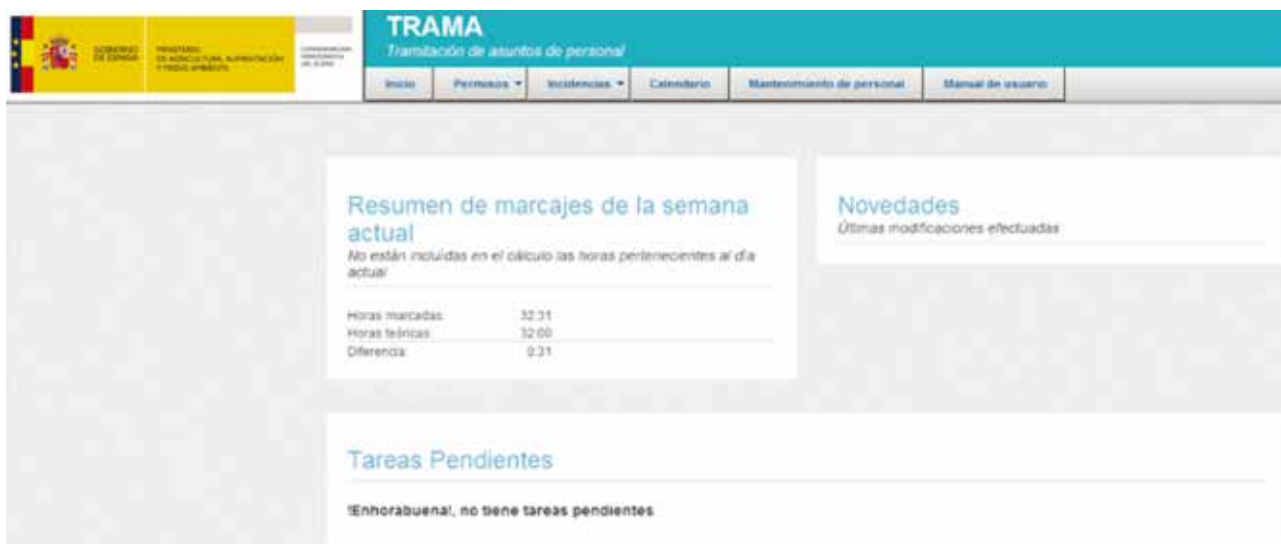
GOBIERNO DE ESPAÑA

MINISTERIO DE AGRICULTURA, ALIMENTACIÓN Y MEDIO AMBIENTE

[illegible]

TRAMA

Tramitación de asuntos de personal

Inicio | Permisos ▾ | Incidencias ▾ | Calendario | Mantenimiento de personal | Manual de usuario

Resumen de marcajes de la semana actual

No están incluidas en el cálculo las horas pertenecientes al día actual

| | |
|---|---|
| Horas marcadas: | 32:31 |
| Horas teóricas: | 32:00 |
| Diferencia: | 0:31 |

Novedades

Últimas modificaciones efectuadas

Tareas Pendientes

!Enhorabuena!, no tiene tareas pendientes